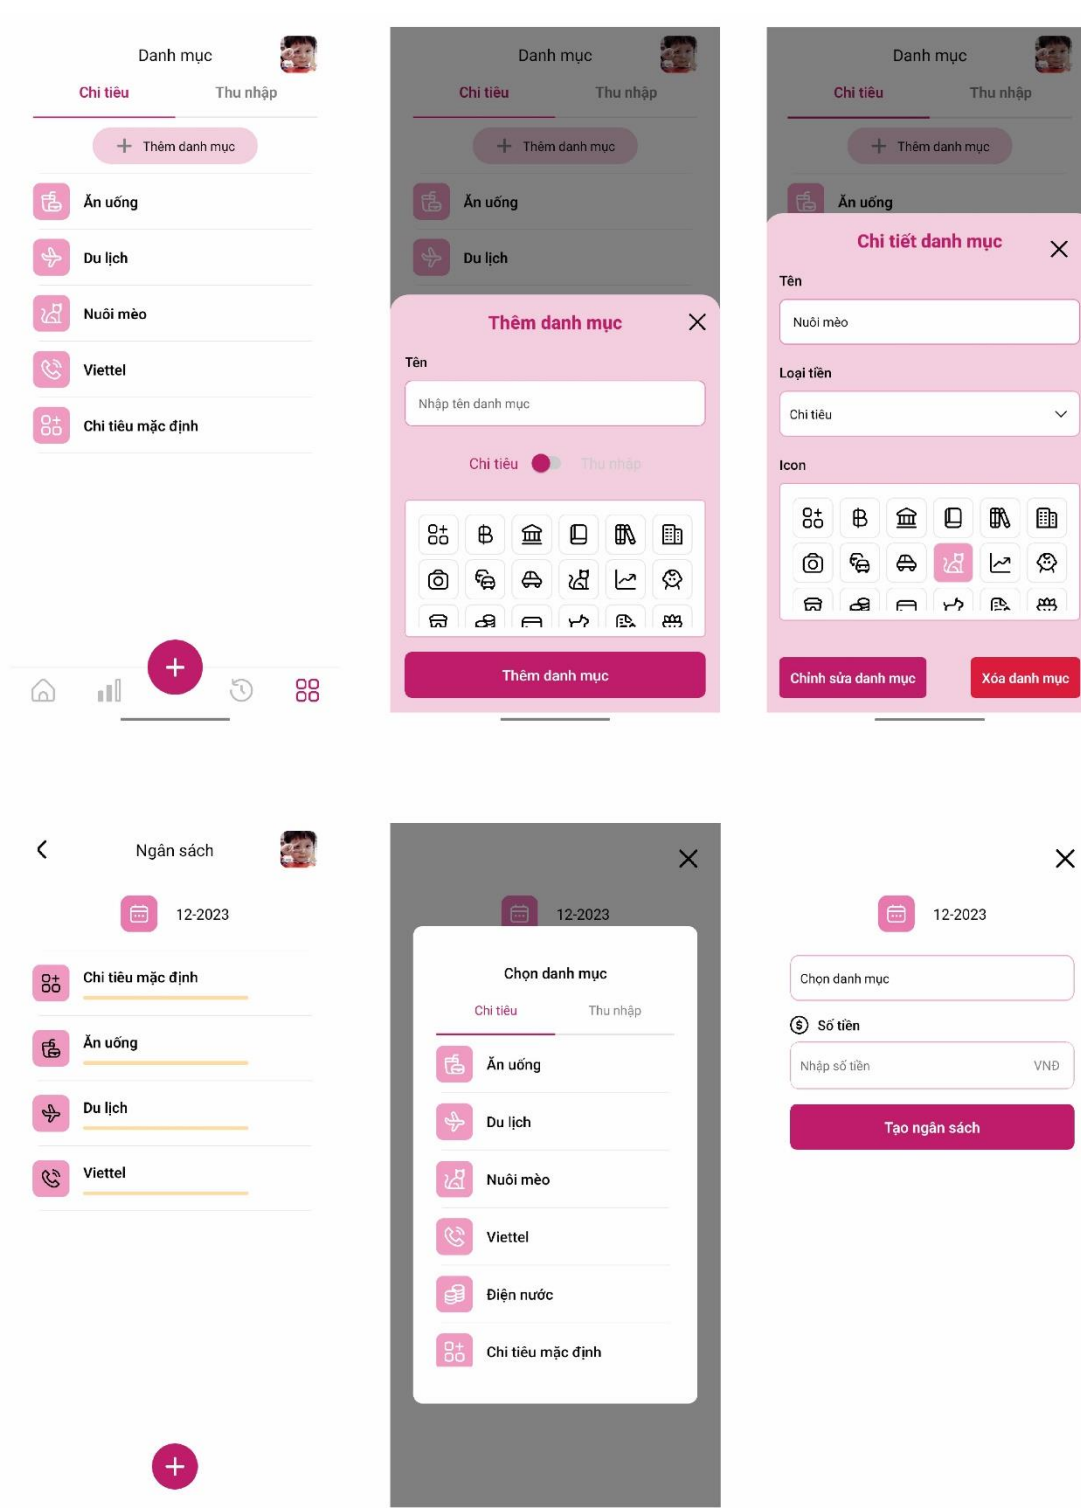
Danh mục
Chi tiêu
Thu nhập
Thêm danh mục
Ăn uống
Du lịch
Nuôi mèo
Viettel
Chi tiêu mặc định

Danh mục
Chi tiêu
Thu nhập
Thêm danh mục
Ăn uống
Du lịch
Thêm danh mục
Tên
Nhập tên danh mục
Chi tiêu
Thu nhập
Thêm danh mục

Danh mục
Chi tiêu
Thu nhập
Thêm danh mục
Ăn uống
Chi tiết danh mục
Tên
Nuôi mèo
Loại tiền
Chi tiêu
Icon
Chỉnh sửa danh mục
Xóa danh mục

Ngân sách
12-2023
Chi tiêu mặc định
Ăn uống
Du lịch
Viettel

12-2023
Chọn danh mục
Chi tiêu
Thu nhập
Ăn uống
Du lịch
Nuôi mèo
Viettel
Điện nước
Chi tiêu mặc định

12-2023
Chọn danh mục
Số tiền
Nhập số tiền
VNĐ
Tạo ngân sách